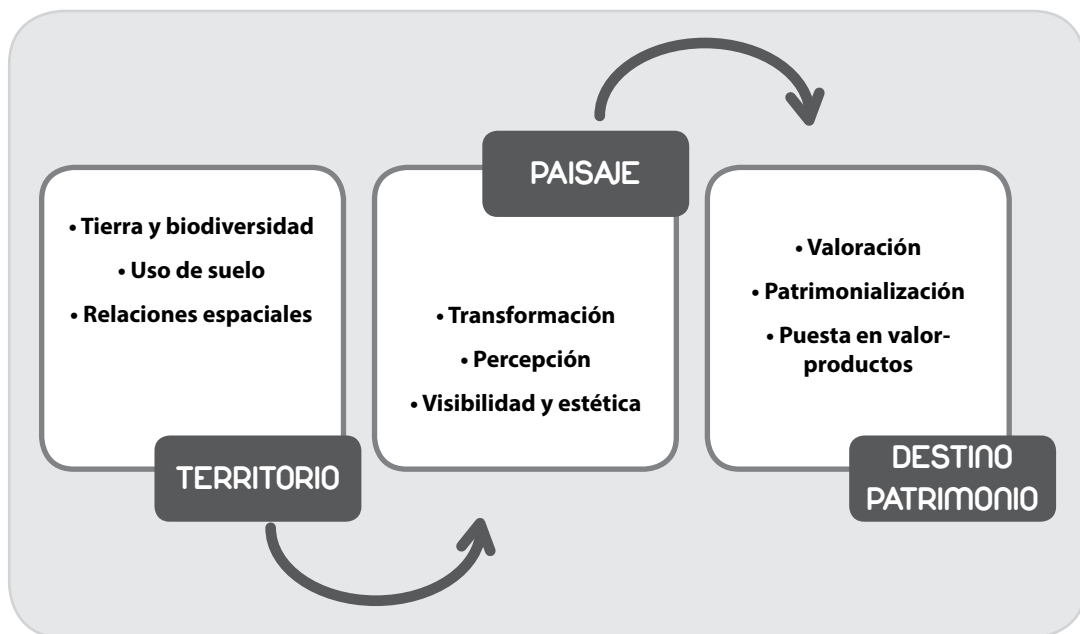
• Tierra y biodiversidad
• Uso de suelo
• Relaciones espaciales

TERRITORIO

PAISAJE

• Transformación
• Percepción
• Visibilidad y estética

• Valoración
• Patrimonialización
• Puesta en valor-productos

DESTINO PATRIMONIO